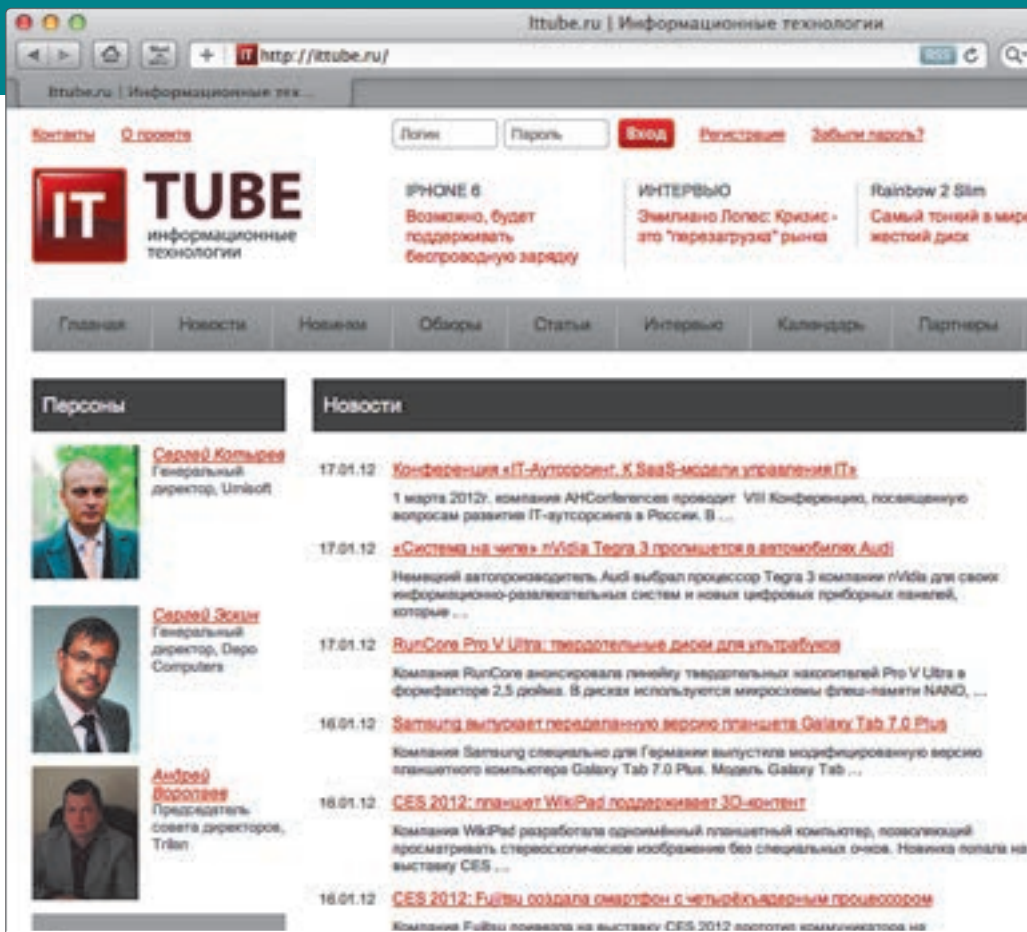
Ittube.ru | Информационные технологии

http://ittube.ru/

RSS

Ittube.ru | Информационные тех...

Контакты О проекте

Логин Пароль Вход Регистрация Забыли пароль?

IT TUBE информационные технологии

IPHONE 6
Возможно, будет поддерживать беспроводную зарядку

ИНТЕРВЬЮ
Эмилиано Лопес: Кризис - это "перезагрузка" рынка

Rainbow 2 Slim
Самый тонкий в мире жесткий диск

Главная Новости Новинки Обзоры Статьи Интервью Календарь Партнеры

Персоны

Сергей Котырев
Генеральный директор, Umisoft

Сергей Эскин
Генеральный директор, Depo Computers

Андрей Воропаев
Председатель совета директоров, Trilan

Новости

17.01.12 Конференция «IT-Аутсорсинг. К SaaS-модели управления IT»
1 марта 2012г. компания AHConferences проводит VIII Конференцию, посвященную вопросам развития IT-аутсорсинга в России. В ...

17.01.12 «Система на чипе» nVidia Tegra 3 пропишется в автомобилях Audi
Немецкий автопроизводитель Audi выбрал процессор Tegra 3 компании nVidia для своих информационно-развлекательных систем и новых цифровых приборных панелей, которые ...

17.01.12 RunCore Pro V Ultra: твердотельные диски для ультрабуков
Компания RunCore анонсировала линейку твердотельных накопителей Pro V Ultra в формфакторе 2,5 дюйма. В дисках используются микросхемы флеш-памяти NAND, ...

16.01.12 Samsung выпускает переделанную версию планшета Galaxy Tab 7.0 Plus
Компания Samsung специально для Германии выпустила модифицированную версию планшетного компьютера Galaxy Tab 7.0 Plus. Модель Galaxy Tab ...

16.01.12 CES 2012: планшет WikiPad поддерживает 3D-контент
Компания WikiPad разработала одноимённый планшетный компьютер, позволяющий просматривать стереоскопическое изображение без специальных очков. Новинка попала на выставку CES ...

16.01.12 CES 2012: Fujitsu создала смартфон с четырёхъядерным процессором
Компания Fujitsu привезла на выставку CES 2012 прототип коммуникатора на